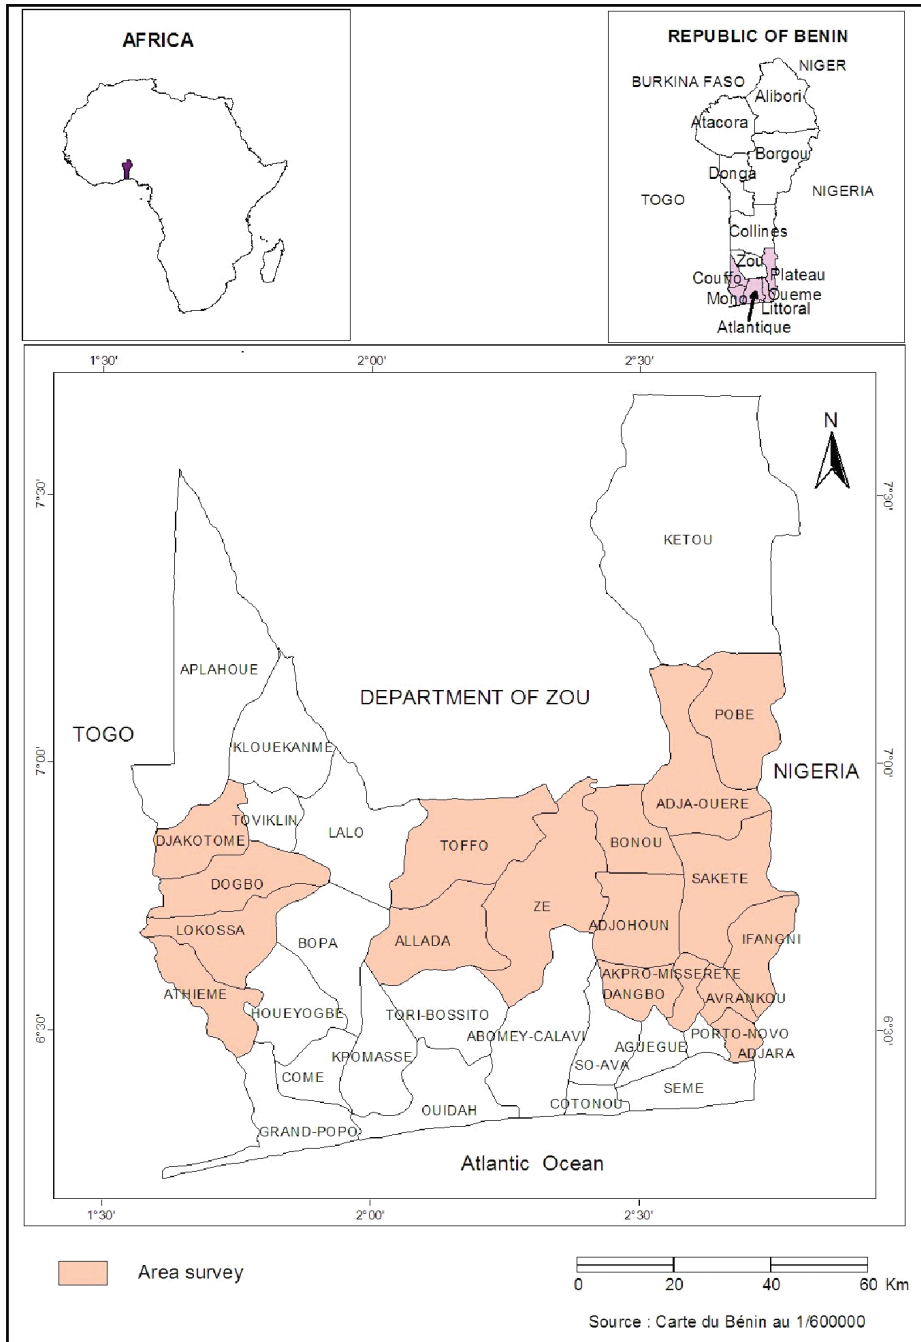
AFRICA

REPUBLIC OF BENIN

NIGER
BURKINA FASO
Alibori
Atacora
Borgou
Donga
TOGO
NIGERIA
Collines
Zou
Couffo
Plateau
Oueme
Mono
Littoral
Atlantique

1°30'
2°00'
2°30'
7°30'
7°00'
6°30'

N

KETOU
APLAHOUE
DEPARTMENT OF ZOU
POBE
TOGO
KLOUEKANME
NIGERIA
ADJA-OUERE
TOVIKLIN
LALO
DJAKOTOME
TOFFO
BONOU
DOGBO
SAKETE
ZE
ADJOHOUN
LOKOSSA
BOPA
ALLADA
IFANGNI
AKPRO-MISSERETE
ATHIEME
DANGBO
AVRANKOU
HOUEYOGBE
TORI-BOSSITO
PORTO-NOVO
ABOMEY-CALAVI
AGUEGUE
ADJARA
KPOMASSE
SO-AVA
COME
SEME
OUIDAH
COTONOU
GRAND-POPO
Atlantic Ocean

1°30'
2°00'
2°30'

Area survey

0 20 40 60 Km

Source : Carte du Bénin au 1/600000